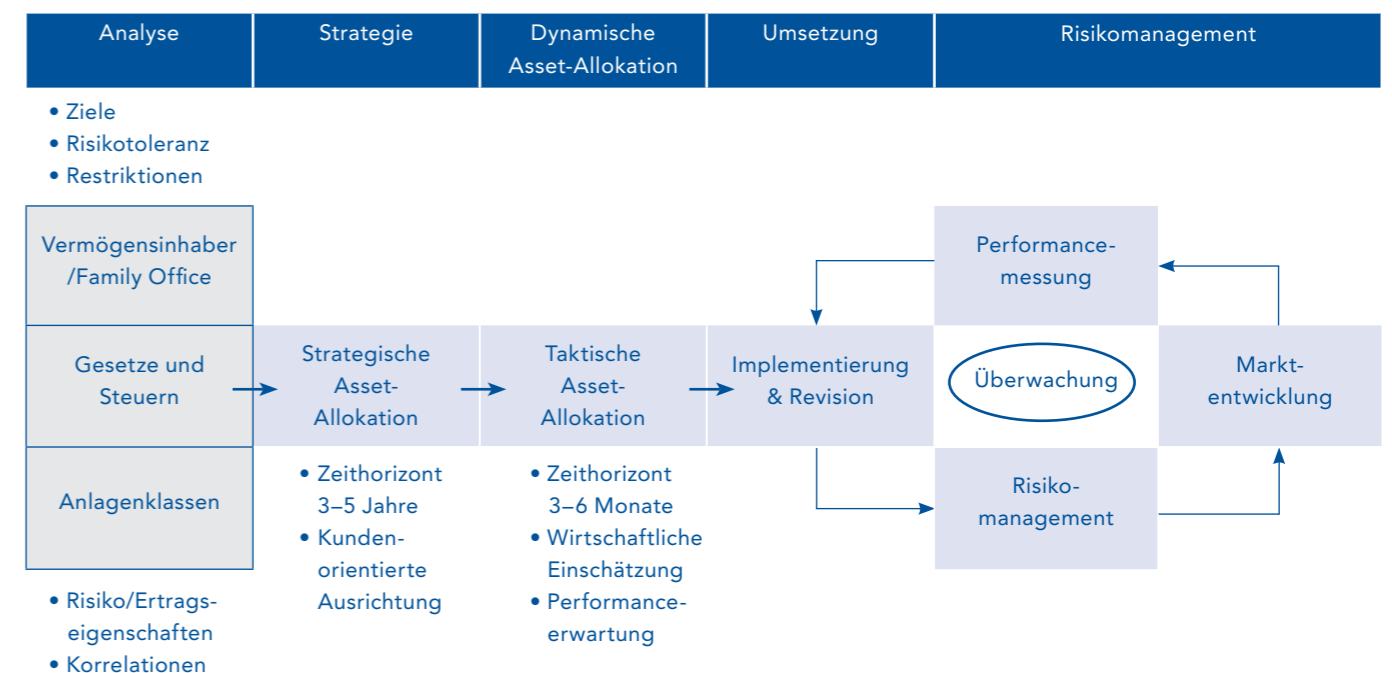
Analyse | Strategie | Dynamische Asset-Allokation | Umsetzung | Risikomanagement

• Ziele
• Risikotoleranz
• Restriktionen

Vermögensinhaber /Family Office

Gesetze und Steuern

Anlagenklassen

• Risiko/Ertragseigenschaften
• Korrelationen

Strategische Asset-Allokation

• Zeithorizont 3–5 Jahre
• Kundenorientierte Ausrichtung

Taktische Asset-Allokation

• Zeithorizont 3–6 Monate
• Wirtschaftliche Einschätzung
• Performanceerwartung

Implementierung & Revision

Performancemessung

Überwachung

Risikomanagement

Marktentwicklung